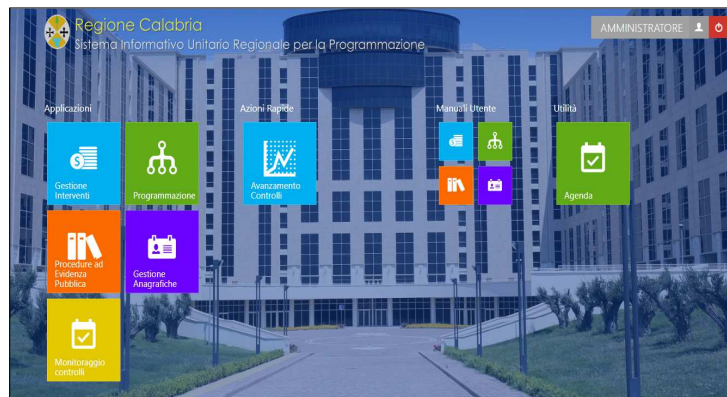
Regione Calabria
Sistema Informativo Unitario Regionale per la Programmazione

AMMINISTRATORE

Applicazioni

Gestione Interventi

Programmazione

Procedure ad Evidenza Pubblica

Gestione Anagrafiche

Monitoraggio controlli

Azioni Rapide

Avanzamento Controlli

Manuali Utente

Utilità

Agenda